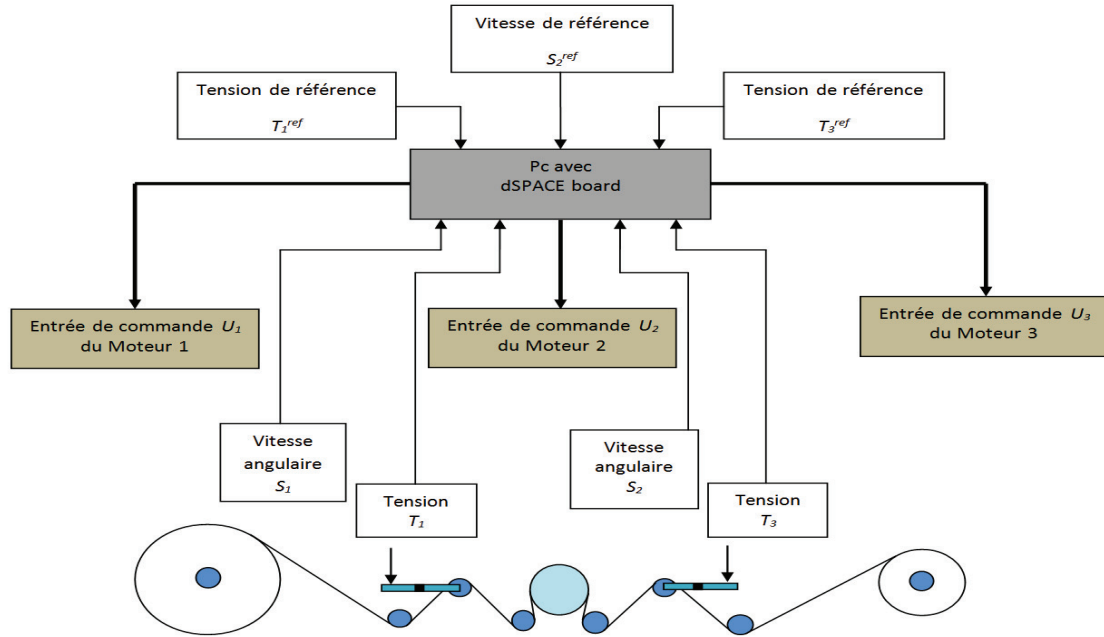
Vitesse de référence

$S_2^{ref}$

Tension de référence

$T_1^{ref}$

Tension de référence

$T_3^{ref}$

Pc avec dSPACE board

Entrée de commande $U_1$ du Moteur 1

Entrée de commande $U_2$ du Moteur 2

Entrée de commande $U_3$ du Moteur 3

Vitesse angulaire $S_1$

Tension $T_1$

Vitesse angulaire $S_2$

Tension $T_3$